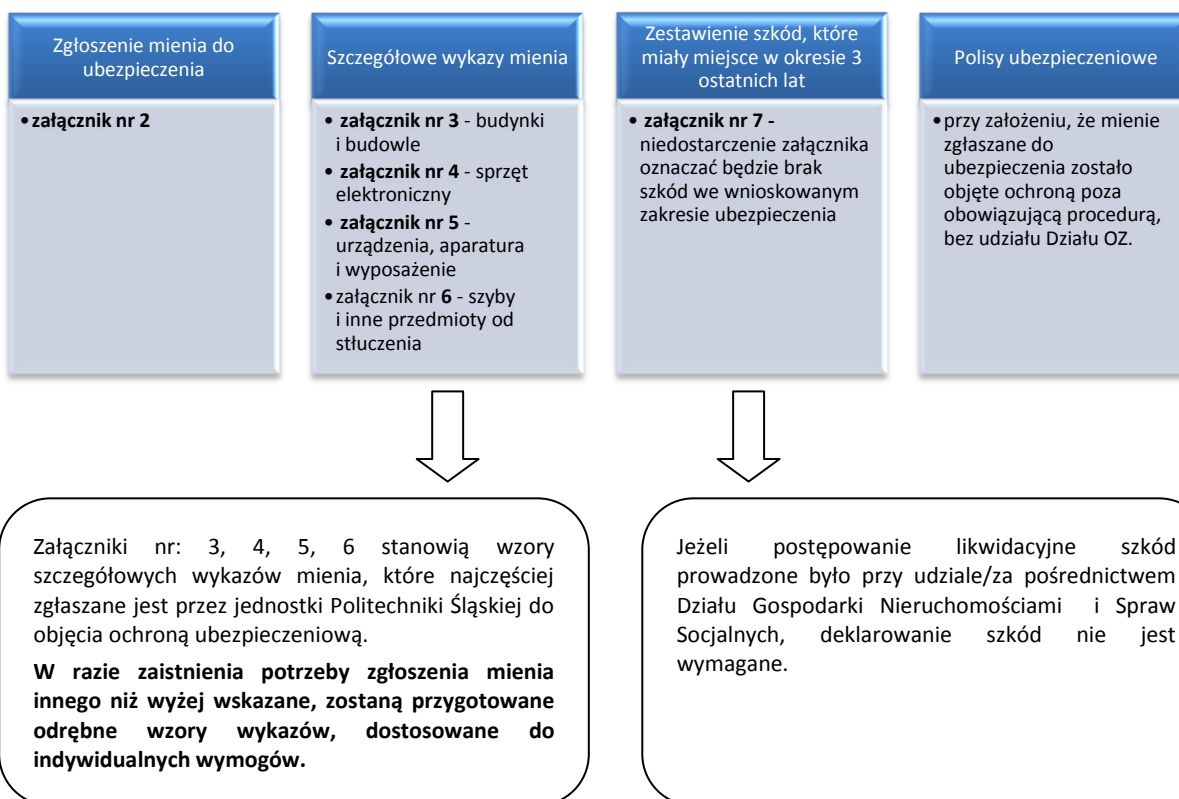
Zgłoszenie mienia do ubezpieczenia

• **załącznik nr 2**

Szczegółowe wykazy mienia

• **załącznik nr 3** - budynki i budowle
• **załącznik nr 4** - sprzęt elektroniczny
• **załącznik nr 5** - urządzenia, aparatura i wyposażenie
• załącznik nr **6** - szyby i inne przedmioty od stłuczenia

Zestawienie szkód, które miały miejsce w okresie 3 ostatnich lat

• **załącznik nr 7** - niedostarczenie załącznika oznaczać będzie brak szkód we wnioskowanym zakresie ubezpieczenia

Polisy ubezpieczeniowe

• przy założeniu, że mienie zgłaszane do ubezpieczenia zostało objęte ochroną poza obowiązującą procedurą, bez udziału Działu OZ.

Załączniki nr: 3, 4, 5, 6 stanowią wzory szczegółowych wykazów mienia, które najczęściej zgłaszane jest przez jednostki Politechniki Śląskiej do objęcia ochroną ubezpieczeniową.

**W razie zaistnienia potrzeby zgłoszenia mienia innego niż wyżej wskazane, zostaną przygotowane odrębne wzory wykazów, dostosowane do indywidualnych wymogów.**

Jeżeli postępowanie likwidacyjne szkód prowadzone było przy udziale/za pośrednictwem Działu Gospodarki Nieruchomościami i Spraw Socjalnych, deklarowanie szkód nie jest wymagane.